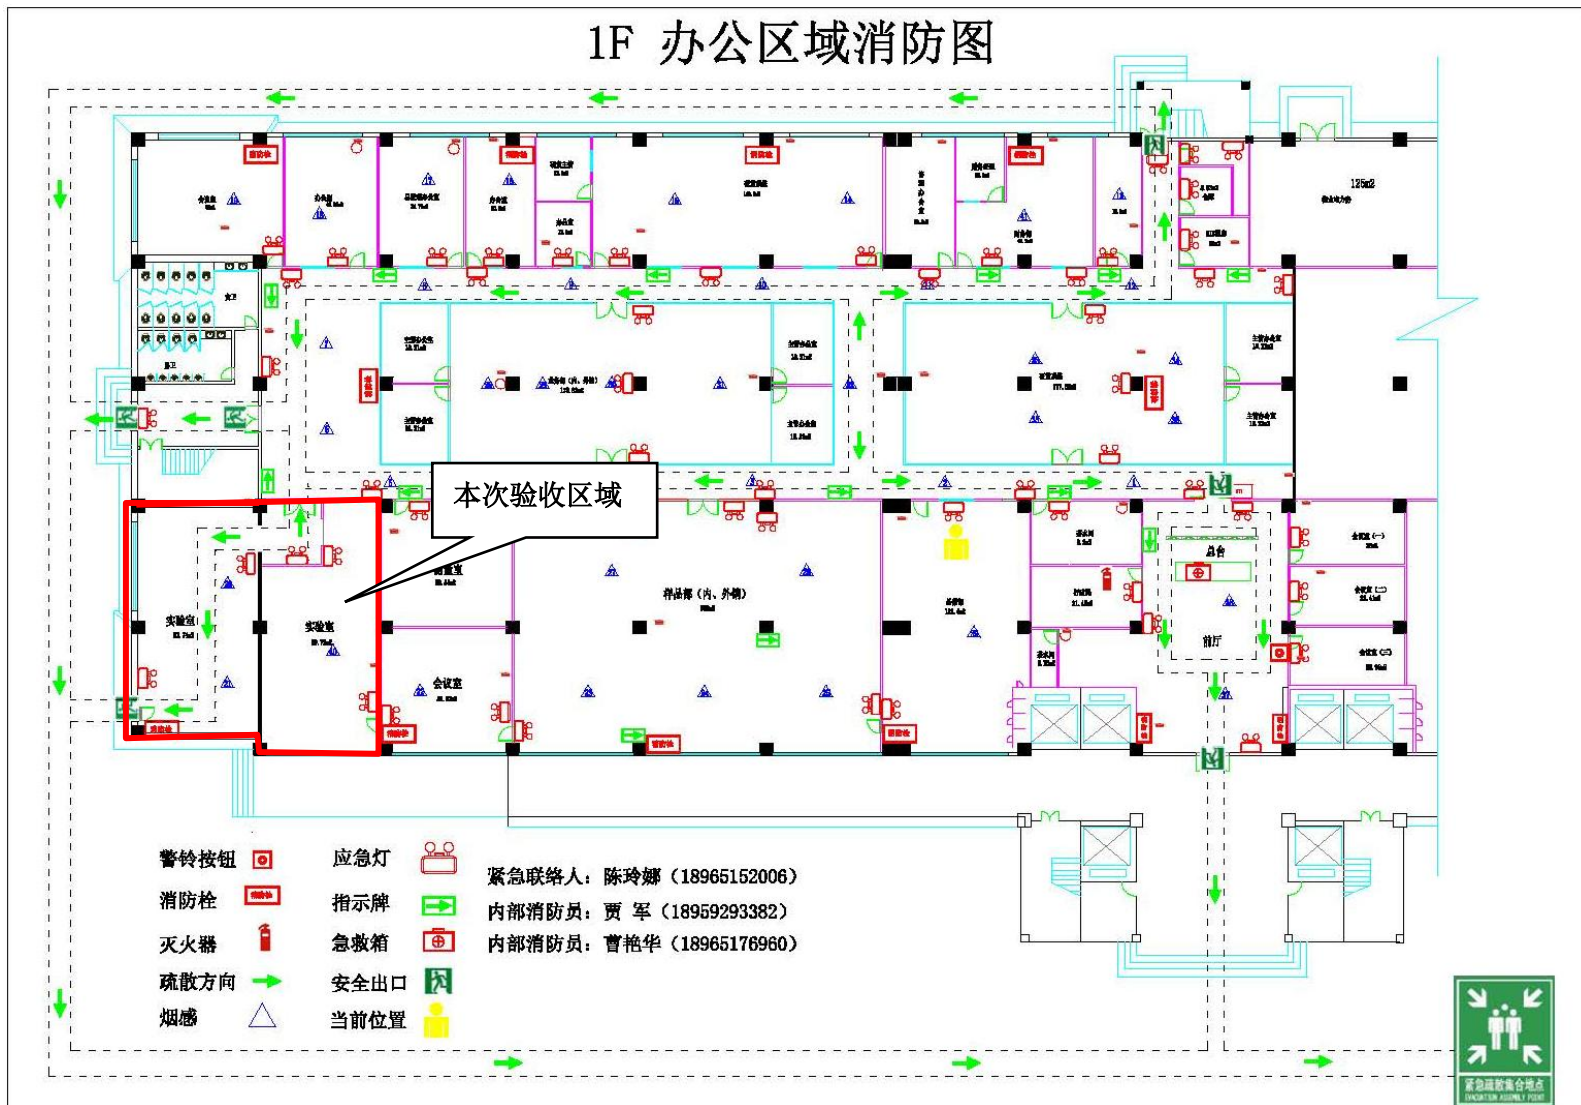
1F 办公区域消防图

本次验收区域

实验室

实验室

会议室

样品库（内、外销）

前厅

总台

125m2

警铃按钮
消防栓
灭火器
疏散方向
烟感

应急灯
指示牌
急救箱
安全出口
当前位置

紧急联络人：陈玲娜（18965152006）
内部消防员：贾 军（18959293382）
内部消防员：曹艳华（18965176960）

紧急疏散集合地点
EVACUATION ASSEMBLY POINT